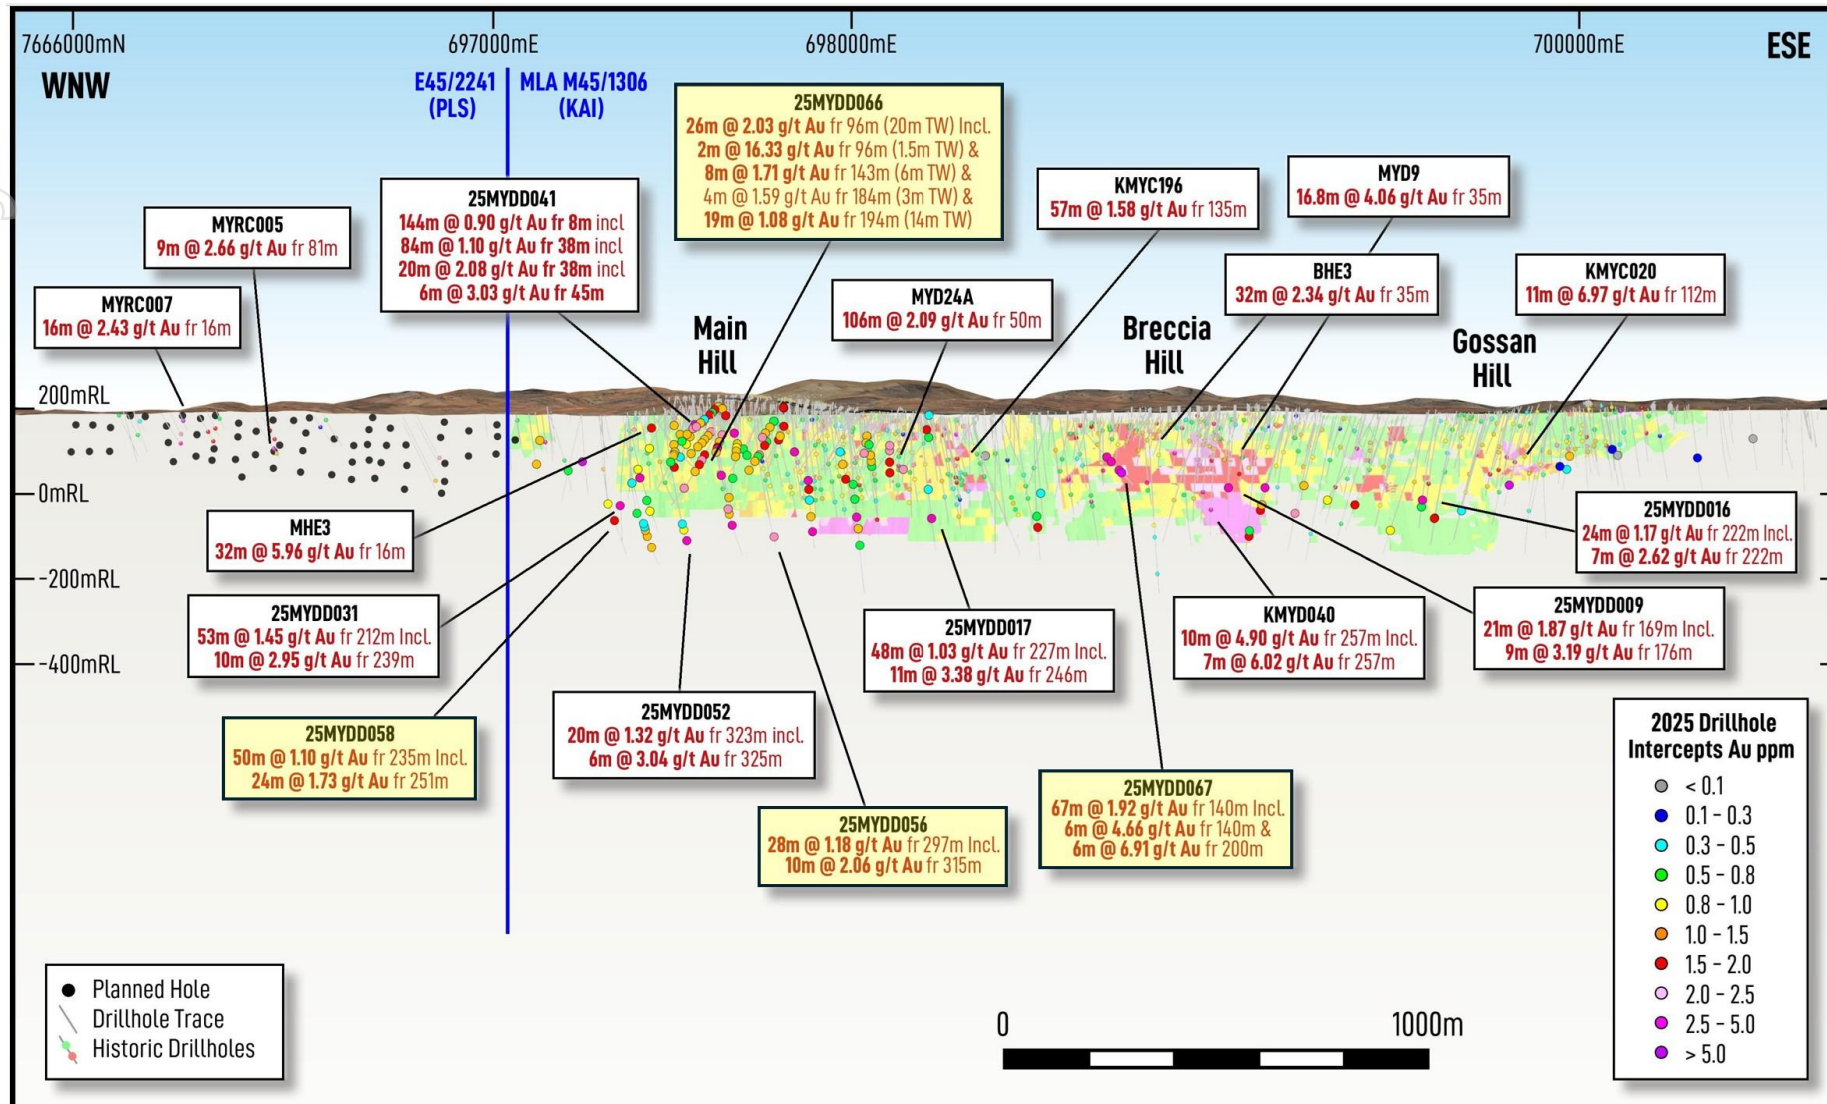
7666000mN
697000mE
698000mE
700000mE
ESE
WNW

E45/2241
(PLS)

MLA M45/1306
(KAI)

25MYDD066
26m @ 2.03 g/t Au fr 96m (20m TW) Incl.
2m @ 16.33 g/t Au fr 96m (1.5m TW) &
8m @ 1.71 g/t Au fr 143m (6m TW) &
4m @ 1.59 g/t Au fr 184m (3m TW) &
19m @ 1.08 g/t Au fr 194m (14m TW)

MYD9
16.8m @ 4.06 g/t Au fr 35m

KMYC196
57m @ 1.58 g/t Au fr 135m

25MYDD041
144m @ 0.90 g/t Au fr 8m incl
84m @ 1.10 g/t Au fr 38m incl
20m @ 2.08 g/t Au fr 38m incl
6m @ 3.03 g/t Au fr 45m

MYRC005
9m @ 2.66 g/t Au fr 81m

MYRC007
16m @ 2.43 g/t Au fr 16m

BHE3
32m @ 2.34 g/t Au fr 35m

KMYC020
11m @ 6.97 g/t Au fr 112m

MYD24A
106m @ 2.09 g/t Au fr 50m

Main Hill

Breccia Hill

Gossan Hill

200mRL
0mRL
-200mRL
-400mRL

MHE3
32m @ 5.96 g/t Au fr 16m

25MYDD016
24m @ 1.17 g/t Au fr 222m Incl.
7m @ 2.62 g/t Au fr 222m

25MYDD031
53m @ 1.45 g/t Au fr 212m Incl.
10m @ 2.95 g/t Au fr 239m

25MYDD017
48m @ 1.03 g/t Au fr 227m Incl.
11m @ 3.38 g/t Au fr 246m

KMYD040
10m @ 4.90 g/t Au fr 257m Incl.
7m @ 6.02 g/t Au fr 257m

25MYDD009
21m @ 1.87 g/t Au fr 169m Incl.
9m @ 3.19 g/t Au fr 176m

25MYDD058
50m @ 1.10 g/t Au fr 235m Incl.
24m @ 1.73 g/t Au fr 251m

25MYDD052
20m @ 1.32 g/t Au fr 323m incl.
6m @ 3.04 g/t Au fr 325m

25MYDD067
67m @ 1.92 g/t Au fr 140m Incl.
6m @ 4.66 g/t Au fr 140m &
6m @ 6.91 g/t Au fr 200m

25MYDD056
28m @ 1.18 g/t Au fr 297m Incl.
10m @ 2.06 g/t Au fr 315m

2025 Drillhole Intercepts Au ppm
< 0.1
0.1 - 0.3
0.3 - 0.5
0.5 - 0.8
0.8 - 1.0
1.0 - 1.5
1.5 - 2.0
2.0 - 2.5
2.5 - 5.0
> 5.0

Planned Hole
Drillhole Trace
Historic Drillholes

0
1000m